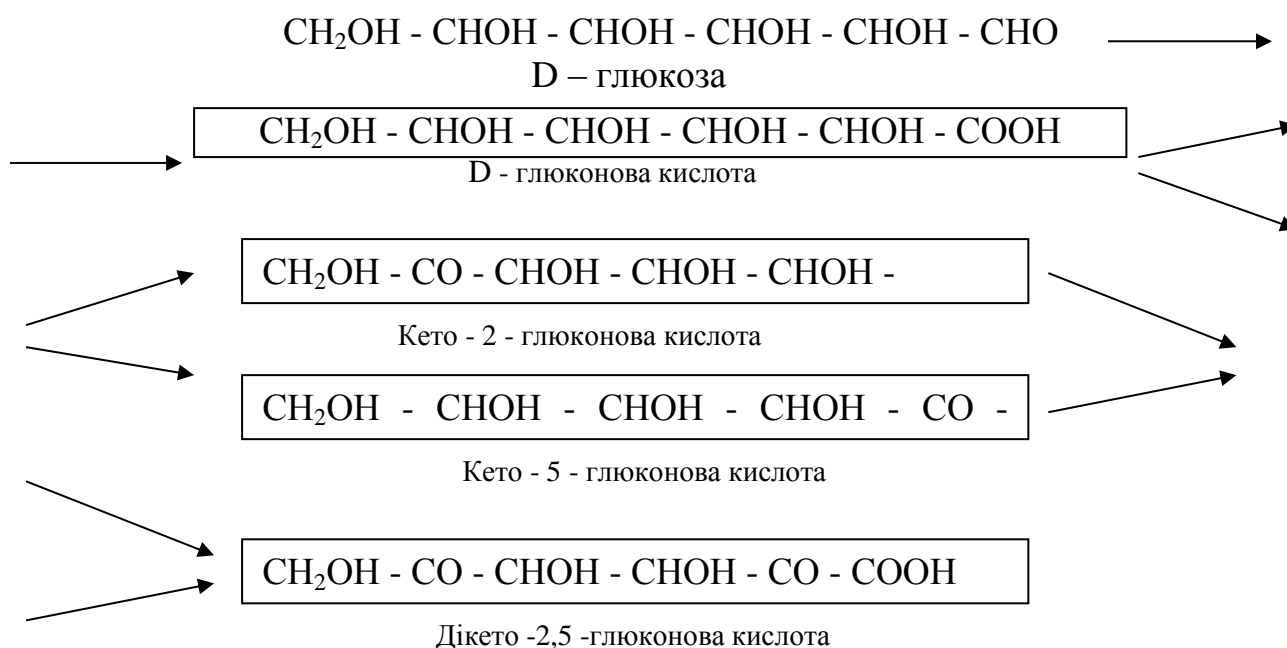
$CH_2OH$ - CHOH - CHOH - CHOH - CHOH - CHO
D – глюкоза

$CH_2OH$ - CHOH - CHOH - CHOH - CHOH - COOH
D - глюконова кислота

$CH_2OH$ - CO - CHOH - CHOH - CHOH -
Кето - 2 - глюконова кислота

$CH_2OH$ - CHOH - CHOH - CHOH - CO -
Кето - 5 - глюконова кислота

$CH_2OH$ - CO - CHOH - CHOH - CO - COOH
Дікето -2,5 -глюконова кислота